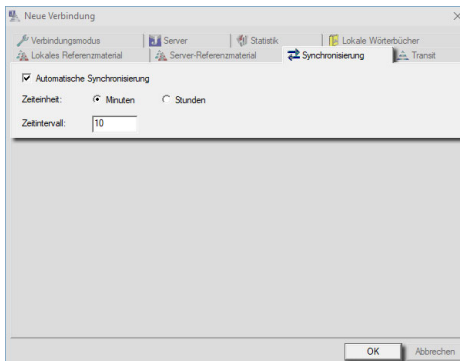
Neue Verbindung

×

Verbindungsmodus | Server | Statistik | Lokale Wörterbücher

Lokales Referenzmaterial | Server-Referenzmaterial | Synchronisierung | Transit

Automatische Synchronisierung

Zeiteinheit: Minuten Stunden

Zeitintervall: 10

OK Abbrechen